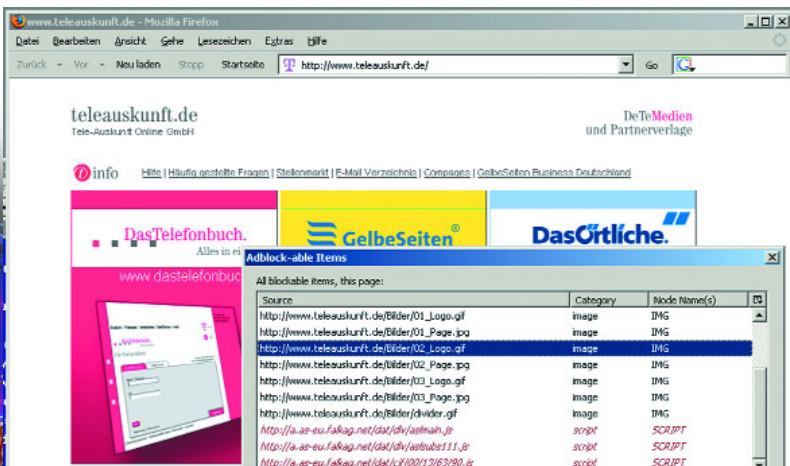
www.teleauskunft.de - Mozilla Firefox

Datei Bearbeiten Ansicht Gehe Lesezeichen Extras Hilfe

Zurück Vor Neu laden Stopp Startseite http://www.teleauskunft.de/ Go

teleauskunft.de
Tele-Auskunft Online GmbH

DeTeMedien
und Partnerverlage

info Hilfe | Häufig gestellte Fragen | Stellenmarkt | E-Mail Verzeichnis | Compages | GelbeSeiten Business Deutschland

DasTelefonbuch.
Alles in ei

GelbeSeiten

DasÖrtliche.

www.dastelefonbuc

Adblock-able Items

All blockable items, this page:

| Source | Category | Node Name(s) |
|---|---|---|
| http://www.teleauskunft.de/Bilder/01_Logo.gif | image | IMG |
| http://www.teleauskunft.de/Bilder/01_Page.jpg | image | IMG |
| http://www.teleauskunft.de/Bilder/02_Logo.gif | image | IMG |
| http://www.teleauskunft.de/Bilder/02_Page.jpg | image | IMG |
| http://www.teleauskunft.de/Bilder/03_Logo.gif | image | IMG |
| http://www.teleauskunft.de/Bilder/03_Page.jpg | image | IMG |
| http://www.teleauskunft.de/Bilder/divider.gif | image | IMG |
| http://a.as-eu.falkag.net/dat/dlv/aslmain.js | script | SCRIPT |
| http://a.as-eu.falkag.net/dat/dlv/asbubs111.js | script | SCRIPT |
| http://a.as-eu.falkag.net/dat/cjf/00/13/63/90.js | script | SCRIPT |